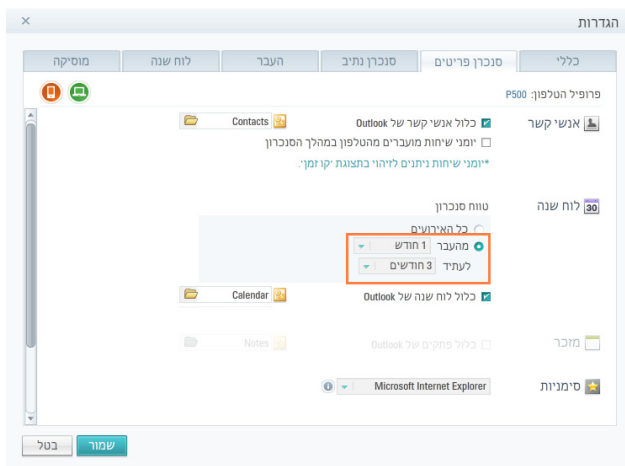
הגדרות
×

כללי | סנכרון פריטים | סנכרון נתיב | העבר | לוח שנה | מוסיקה

פרופיל הטלפון: P500

אנשי קשר
כלול אנשי קשר של Outlook
Contacts
יומני שיחות מועברים מהטלפון במהלך הסנכרון
*יומני שיחות ניתנים לזיהוי בתצוגת יקו זמן.

לוח שנה
טווח סנכרון
כל האירועים
מהעבר 1 חודש
לעתיד 3 חודשים
כלול לוח שנה של Outlook
Calendar

מזכר
כלול פתקים של Outlook
Notes

סימניות
Microsoft Internet Explorer

שמור
בטל